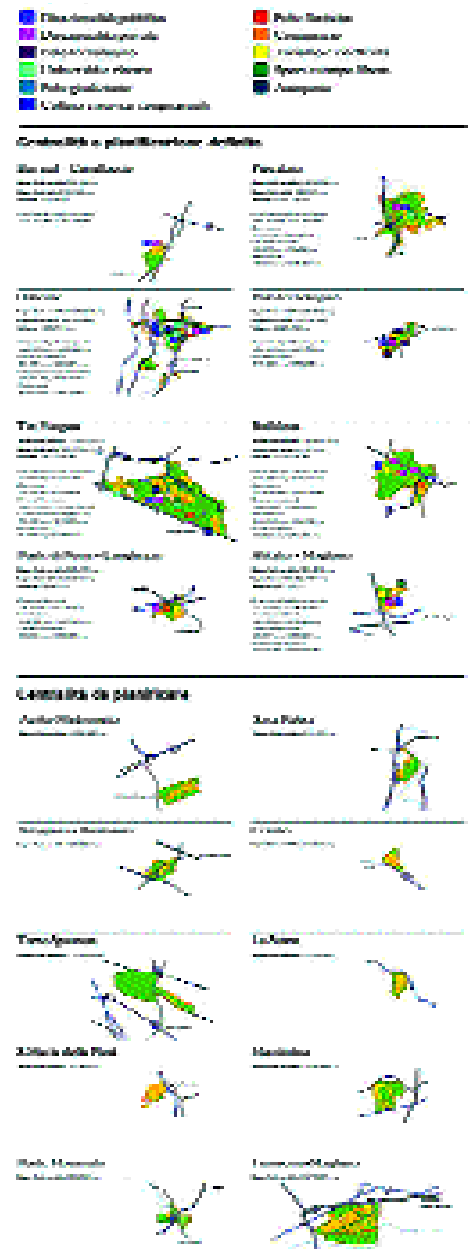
Uffici pubblici
Polo Sanitario
Commercio
Università e ricerca
Spazi verdi e parchi
Aeroporto

Centralità a pianificazione definita

Tor Vergata
Bufalotta

Centralità da pianificare

Torre Spaccata
La Storta
Massimina
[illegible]